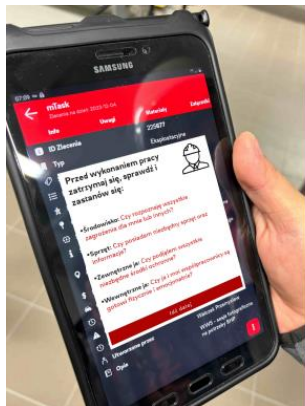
SAMSUNG

mTask

Info

Uwagi

Materiały

Załączniki

ID Zlecenia

225877

Typ

Eksploatacyjne

Przed wykonaniem pracy zatrzymaj się, sprawdź i zastanów się:

•Środowisko: Czy rozpoznaję wszystkie zagrożenia dla mnie lub innych?

•Sprzęt: Czy posiadam niezbędny sprzęt oraz informacje?

•Zewnętrzne je: Czy podjąłem wszystkie niezbędne kroki ochronne?

•Wewnętrzne je: Czy je i moi współpracownicy są gotowi fizycznie i emocjonalnie?

Akceptuj

Ukończone przez

Opis

Hasłam Przemysław